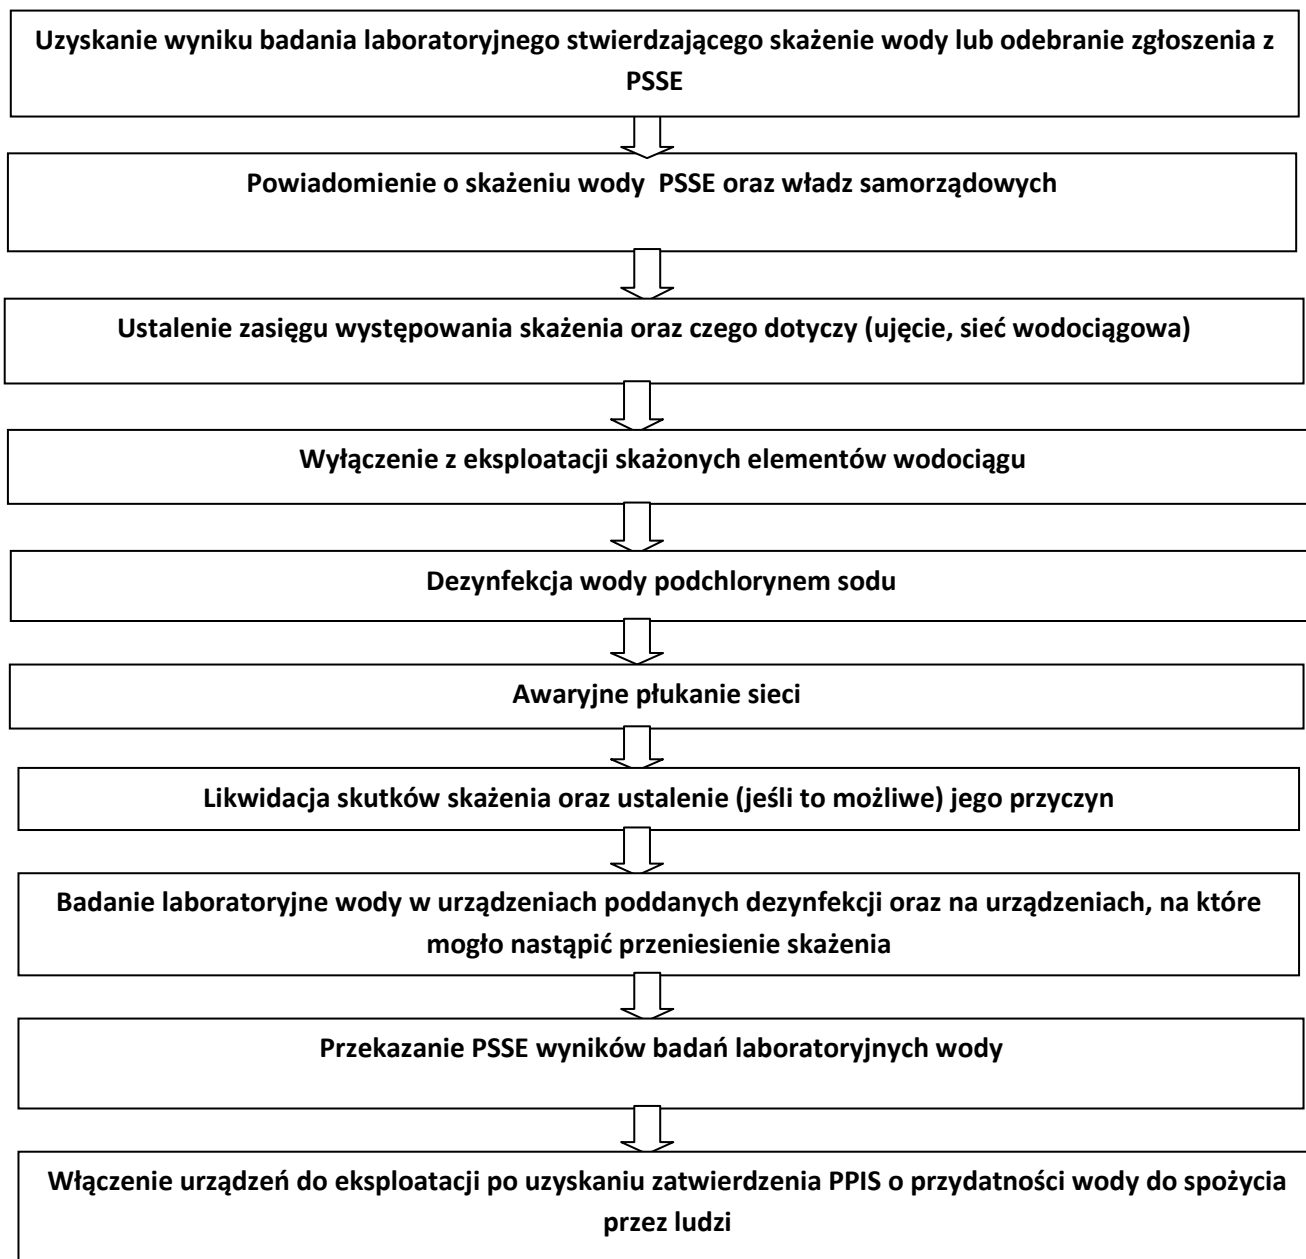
Uzyskanie wyniku badania laboratoryjnego stwierdzającego skażenie wody lub odebranie zgłoszenia z PSSE

Powiadomienie o skażeniu wody PSSE oraz władz samorządowych

Ustalenie zasięgu występowania skażenia oraz czego dotyczy (ujęcie, sieć wodociągowa)

Wyłączenie z eksploatacji skażonych elementów wodociągu

Dezynfekcja wody podchlorynem sodu

Awaryjne płukanie sieci

Likwidacja skutków skażenia oraz ustalenie (jeśli to możliwe) jego przyczyn

Badanie laboratoryjne wody w urządzeniach poddanych dezynfekcji oraz na urządzeniach, na które mogło nastąpić przeniesienie skażenia

Przekazanie PSSE wyników badań laboratoryjnych wody

Włączenie urządzeń do eksploatacji po uzyskaniu zatwierdzenia PPIS o przydatności wody do spożycia przez ludzi